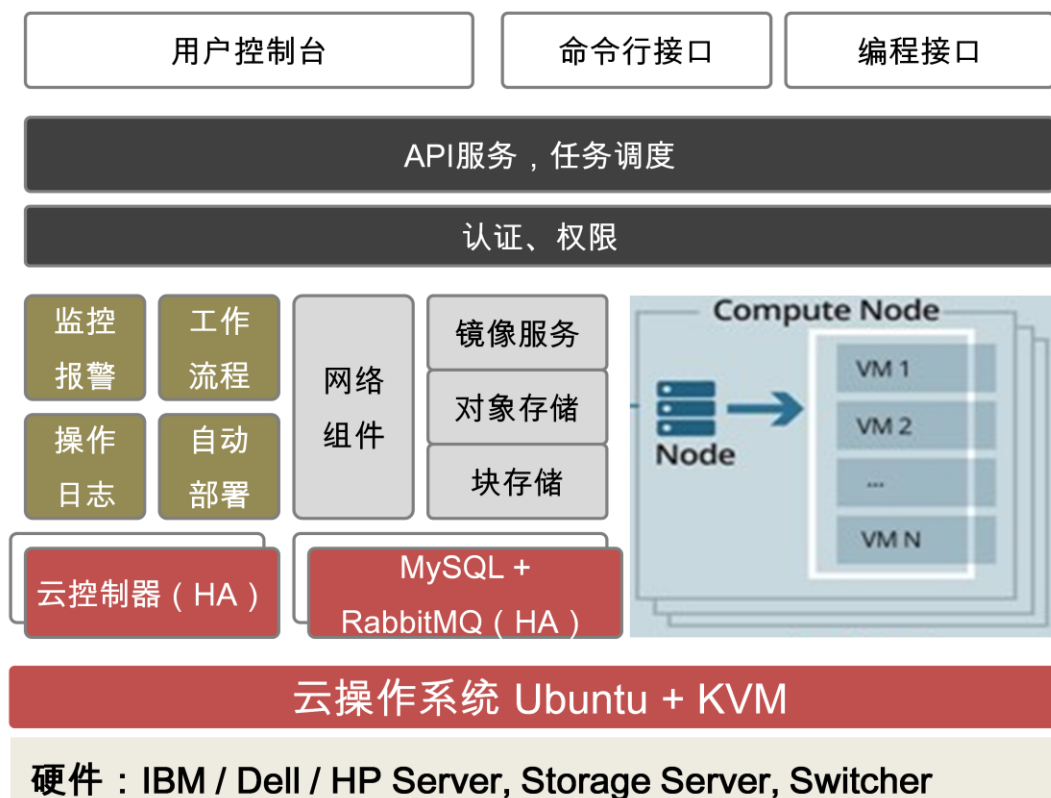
用户控制台

命令行接口

编程接口

API服务，任务调度

认证、权限

监控报警

工作流程

操作日志

自动部署

网络组件

镜像服务

对象存储

块存储

Compute Node

Node

VM 1

VM 2

...

VM N

云控制器（HA）

MySQL + RabbitMQ（HA）

云操作系统 Ubuntu + KVM

硬件：IBM / Dell / HP Server, Storage Server, Switcher